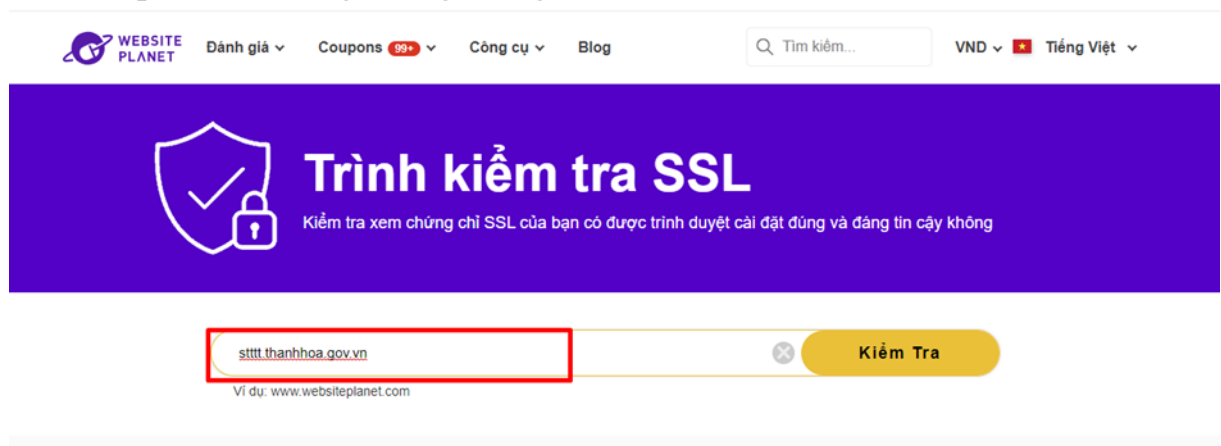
WEBSITE PLANET

Đánh giá

Coupons 99+

Công cụ

Blog

Tìm kiếm...

VND

Tiếng Việt

Trình kiểm tra SSL

Kiểm tra xem chứng chỉ SSL của bạn có được trình duyệt cài đặt đúng và đáng tin cậy không

stttt.thanhhoa.gov.vn

Kiểm Tra

Ví dụ: www.websiteplanet.com